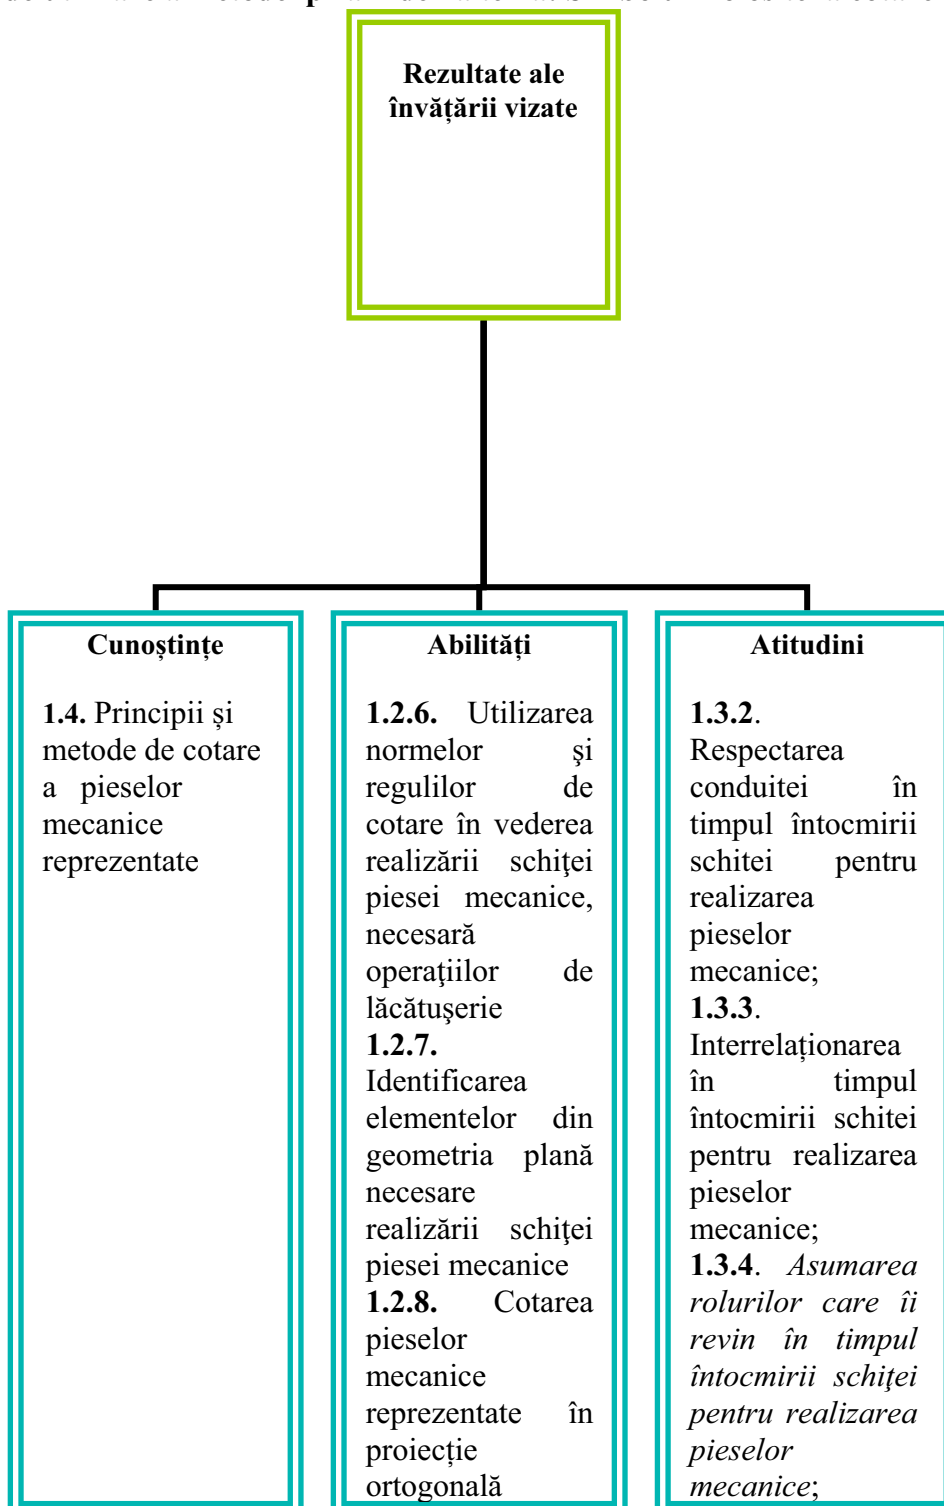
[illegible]

Rezultate ale învățării vizate

Cunoștințe

1.4. Principii și metode de cotare a pieselor mecanice reprezentate

Abilități

1.2.6. Utilizarea normelor şi regulilor de cotare în vederea realizării schiţei piesei mecanice, necesară operaţiilor de lăcătuşerie
1.2.7. Identificarea elementelor din geometria plană necesare realizării schiţei piesei mecanice
1.2.8. Cotarea pieselor mecanice reprezentate în proiecție ortogonală

Atitudini

1.3.2. Respectarea conduitei în timpul întocmirii schitei pentru realizarea pieselor mecanice;
1.3.3. Interrelaționarea în timpul întocmirii schitei pentru realizarea pieselor mecanice;
1.3.4. Asumarea rolurilor care îi revin în timpul întocmirii schiţei pentru realizarea pieselor mecanice;